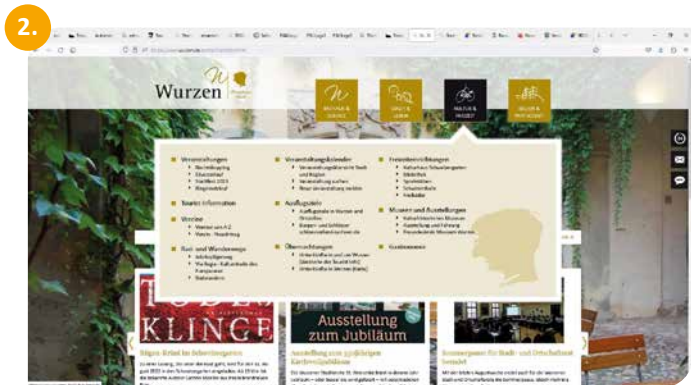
2.

Wurzen

Veranstaltungen

Veranstaltungskalender

Freizeiteinrichtungen

Touristinformation

Vereine

Ausflugsziele

Museen und Ausstellungen

Rad- und Wanderwege

Übernachtungen

Ausstellung zum Jubiläum

KLINGE